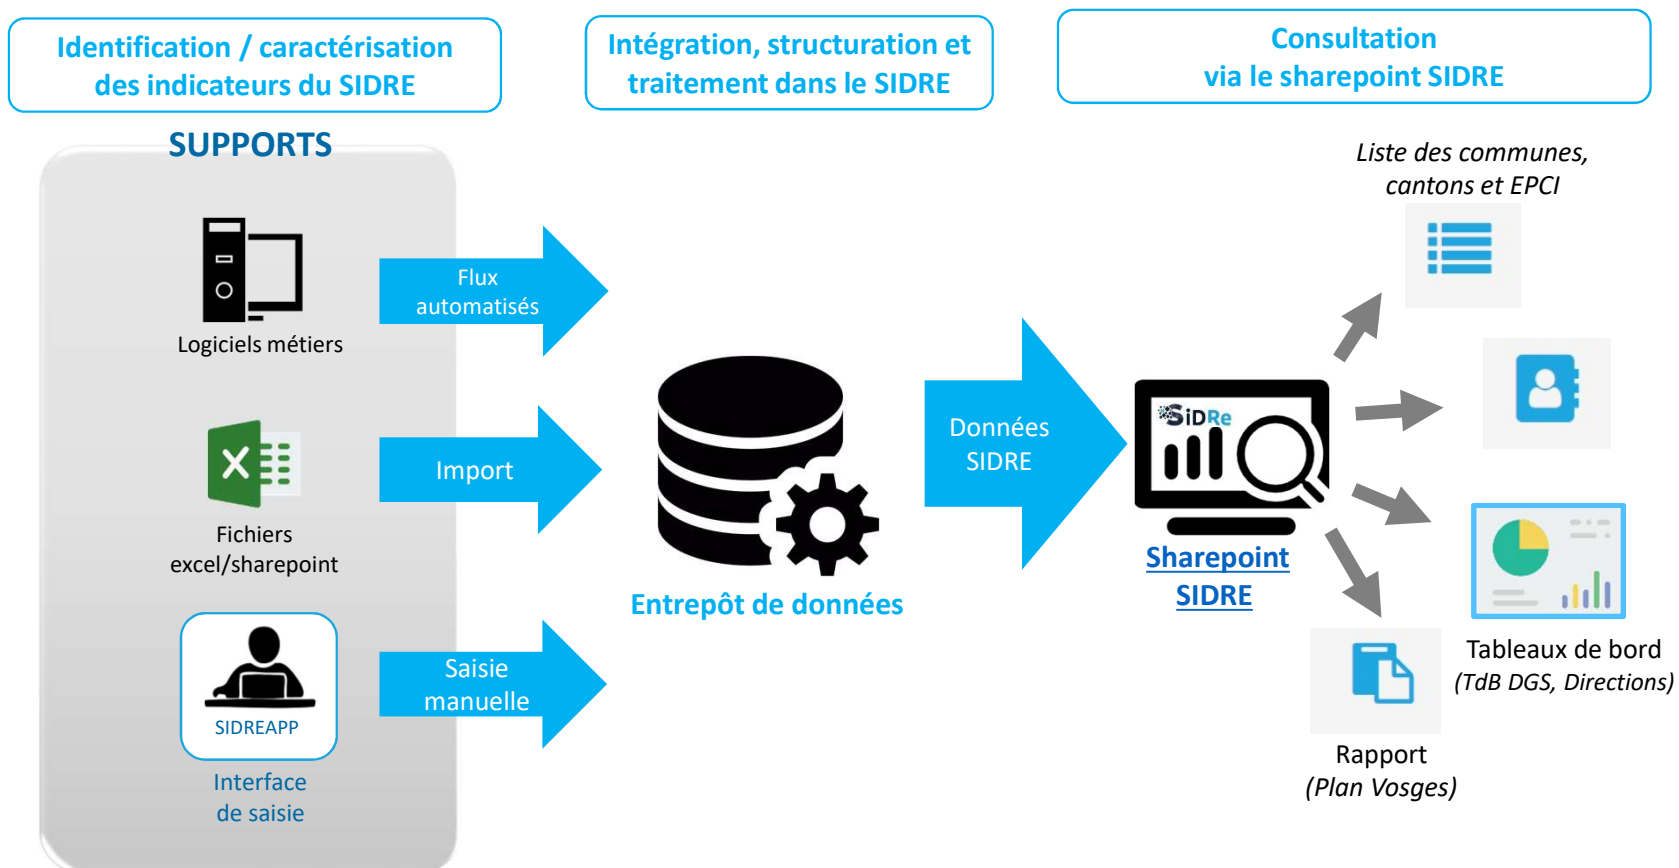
Identification / caractérisation des indicateurs du SIDRE

Intégration, structuration et traitement dans le SIDRE

Consultation via le sharepoint SIDRE

SUPPORTS

Logiciels métiers

Flux automatisés

Fichiers excel/sharepoint

Import

SIDREAPP

Interface de saisie

Saisie manuelle

Entrepôt de données

Données SIDRE

SiDRe

Sharepoint SIDRE

Liste des communes, cantons et EPCI

Tableaux de bord (TdB DGS, Directions)

Rapport (Plan Vosges)